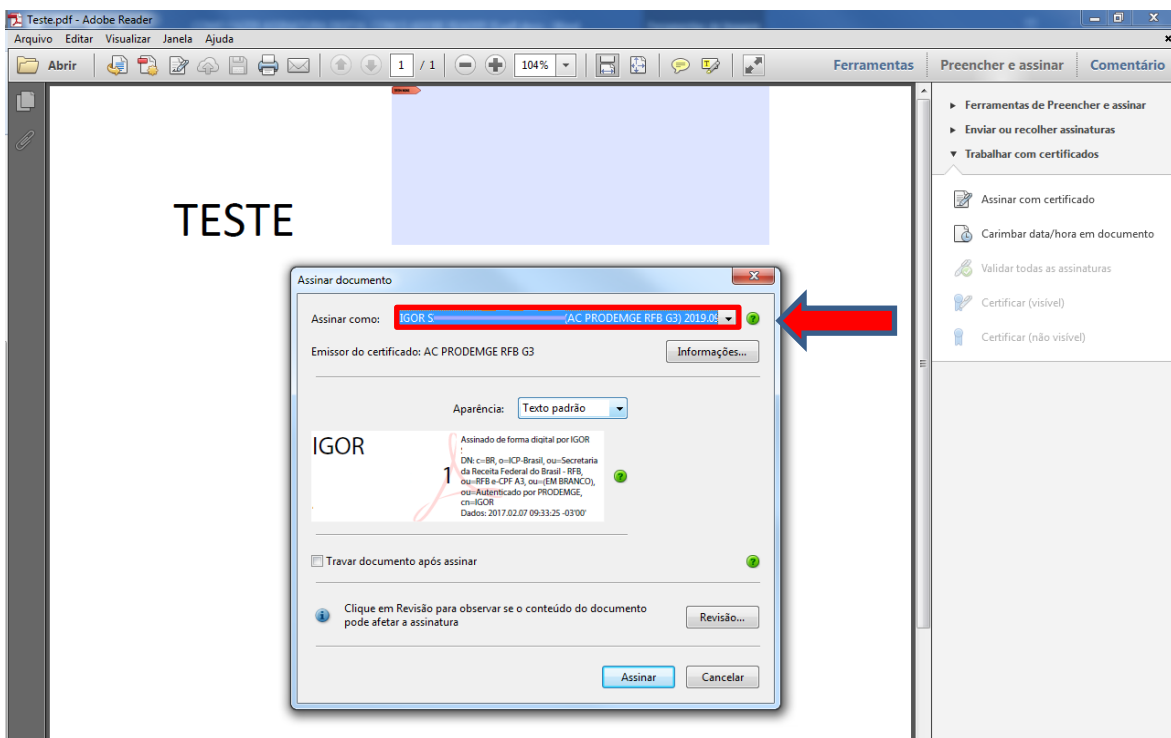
Teste.pdf - Adobe Reader

Arquivo Editar Visualizar Janela Ajuda

Abrir 1 / 1 104%

Ferramentas Preencher e assinar Comentário

► Ferramentas de Preencher e assinar
► Enviar ou recolher assinaturas
▼ Trabalhar com certificados

Assinar com certificado
Carimbar data/hora em documento
Validar todas as assinaturas
Certificar (visível)
Certificar (não visível)

TESTE

Assinar documento

Assinar como: IGOR S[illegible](AC PRODEMGE RFB G3) 2019.0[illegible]

Emissor do certificado: AC PRODEMGE RFB G3

Informações...

Aparência: Texto padrão

IGOR

Assinado de forma digital por IGOR
DN: c=BR, o=ICP-Brasil, ou=Secretaria da Receita Federal do Brasil - RFB, ou=RFB e-CPF A3, ou=(EM BRANCO), ou=Autenticado por PRODEMGE, cn=IGOR
Dados: 2017.02.07 09:33:25 -03'00'

Travar documento após assinar

Clique em Revisão para observar se o conteúdo do documento pode afetar a assinatura

Revisão...

Assinar Cancelar